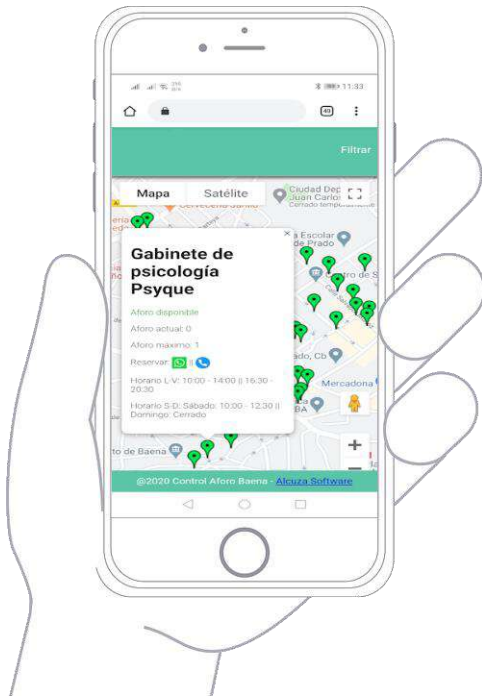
11:33

49

Filtrar

Mapa
Satélite

Ciudad Dep Juan Carlo
Cerrado temporalmente

a Escolar de Prado

ntro de S

ado, Cb

Mercadona

BA

to de Baena

Gabinete de psicología Psyque

Aforo disponible

Aforo actual: 0

Aforo maximo: 1

Reservar:

Horario L-V: 10:00 - 14:00 || 16:30 - 20:30

Horario S-D: Sabado: 10:00 - 12:30 || Domingo: Cerrado

@2020 Control Aforo Baena - Alcuza Software